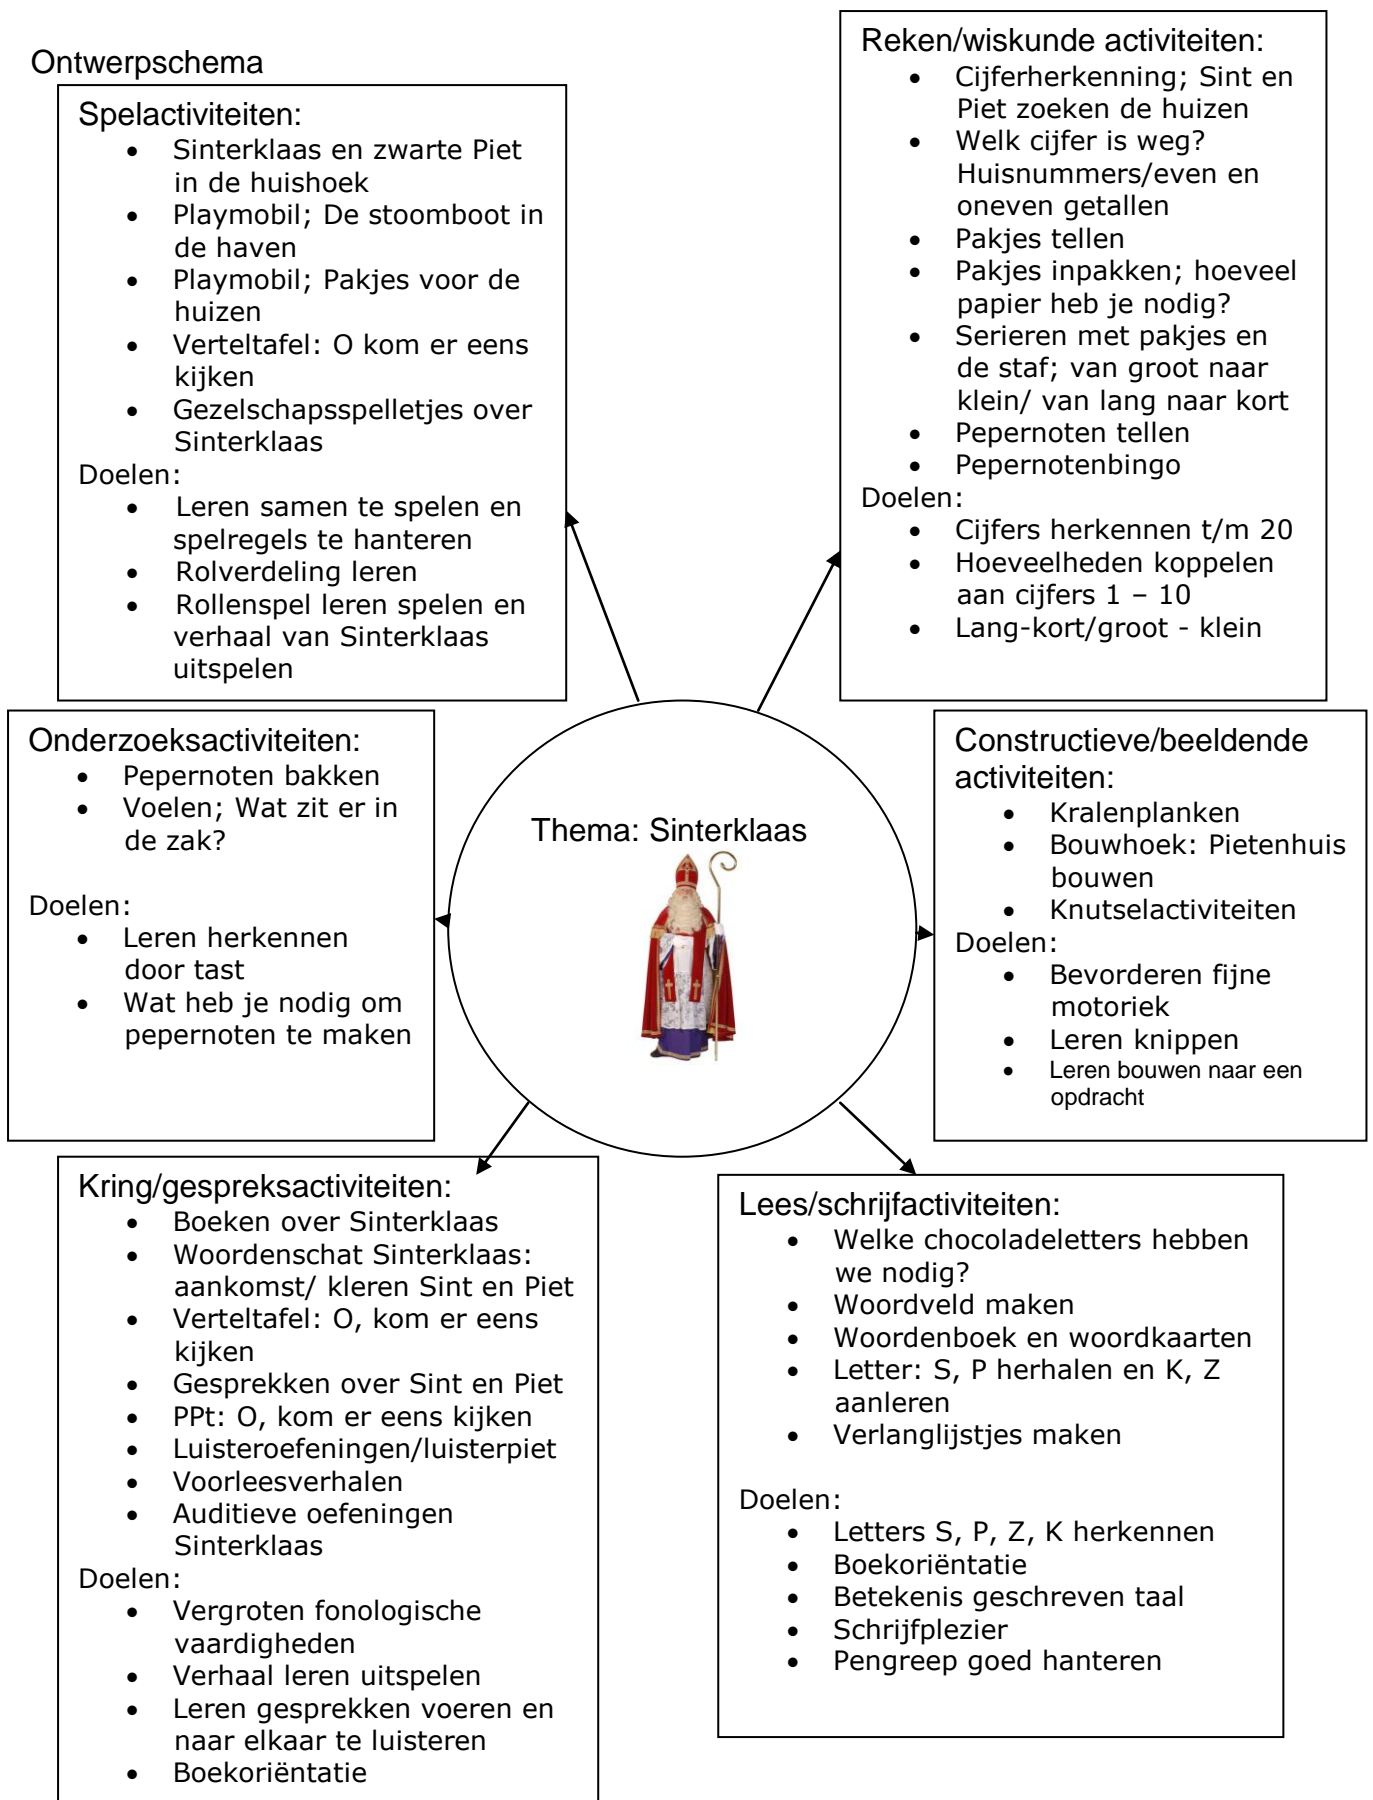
Ontwerpschema

Spelactiviteiten:
- Sinterklaas en zwarte Piet in de huishoek
- Playmobil; De stoomboot in de haven
- Playmobil; Pakjes voor de huizen
- Verteltafel: O kom er eens kijken
- Gezelschapsspelletjes over Sinterklaas

Doelen:
- Leren samen te spelen en spelregels te hanteren
- Rolverdeling leren
- Rollenspel leren spelen en verhaal van Sinterklaas uitspelen

Reken/wiskunde activiteiten:
- Cijferherkenning; Sint en Piet zoeken de huizen
- Welk cijfer is weg? Huisnummers/even en oneven getallen
- Pakjes tellen
- Pakjes inpakken; hoeveel papier heb je nodig?
- Serieren met pakjes en de staf; van groot naar klein/ van lang naar kort
- Pepernoten tellen
- Pepernotenbingo

Doelen:
- Cijfers herkennen t/m 20
- Hoeveelheden koppelen aan cijfers 1 – 10
- Lang-kort/groot - klein

Onderzoeksactiviteiten:
- Pepernoten bakken
- Voelen; Wat zit er in de zak?

Doelen:
- Leren herkennen door tast
- Wat heb je nodig om pepernoten te maken

Thema: Sinterklaas

Constructieve/beeldende activiteiten:
- Kralenplanken
- Bouwhoek: Pietenhuis bouwen
- Knutselactiviteiten

Doelen:
- Bevorderen fijne motoriek
- Leren knippen
- Leren bouwen naar een opdracht

Kring/gespreksactiviteiten:
- Boeken over Sinterklaas
- Woordenschat Sinterklaas: aankomst/ kleren Sint en Piet
- Verteltafel: O, kom er eens kijken
- Gesprekken over Sint en Piet
- PPt: O, kom er eens kijken
- Luisteroefeningen/luisterpiet
- Voorleesverhalen
- Auditieve oefeningen Sinterklaas

Doelen:
- Vergroten fonologische vaardigheden
- Verhaal leren uitspelen
- Leren gesprekken voeren en naar elkaar te luisteren
- Boekoriëntatie

Lees/schrijfactiviteiten:
- Welke chocoladeletters hebben we nodig?
- Woordveld maken
- Woordenboek en woordkaarten
- Letter: S, P herhalen en K, Z aanleren
- Verlanglijstjes maken

Doelen:
- Letters S, P, Z, K herkennen
- Boekoriëntatie
- Betekenis geschreven taal
- Schrijfplezier
- Pengreep goed hanteren